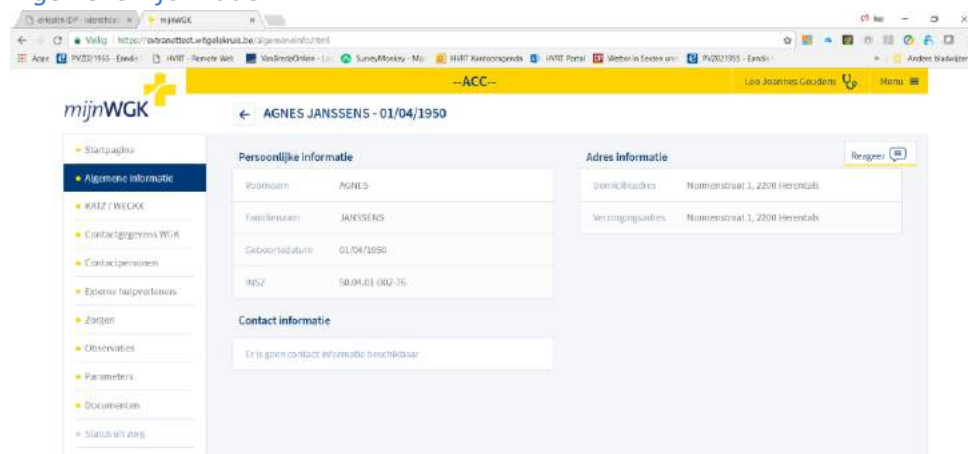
eHealth IDP - Identificat ×    mijnWGK ×

Veilig | https://extranettest.witgelekruis.be/algemeneinfo.html

Apps  PVZ021955 - Eendr  HVRT - Remote Wet  VanBredaOnline - Lo  SurveyMonkey - Mij  HVRT Kantoorogenda  HVRT Portal  Wetten in Sexten en  PVZ021955 - Eendr  Andere bladwijzers

--ACC--

Lies Joannes Geudens   Menu

mijnWGK

← AGNES JANSSENS - 01/04/1950

• Startpagina
• Algemene informatie
• KATZ / WECKX
• Contactgegevens WGK
• Contactpersonen
• Externe hulpverleners
• Zorgen
• Observaties
• Parameters
• Documenten
• Status uit zorg

Persoonlijke informatie

| Voornaam | AGNES |
|---|---|
| Familienaam | JANSSENS |
| Geboortedatum | 01/04/1950 |
| INSZ | 50.04.01-002-76 |

Contact informatie

Er is geen contact informatie beschikbaar

Adres informatie

Reageer

| Domicilieadres | Nonnenstraat 1, 2200 Herentals |
|---|---|
| Verzorgingsadres | Nonnenstraat 1, 2200 Herentals |